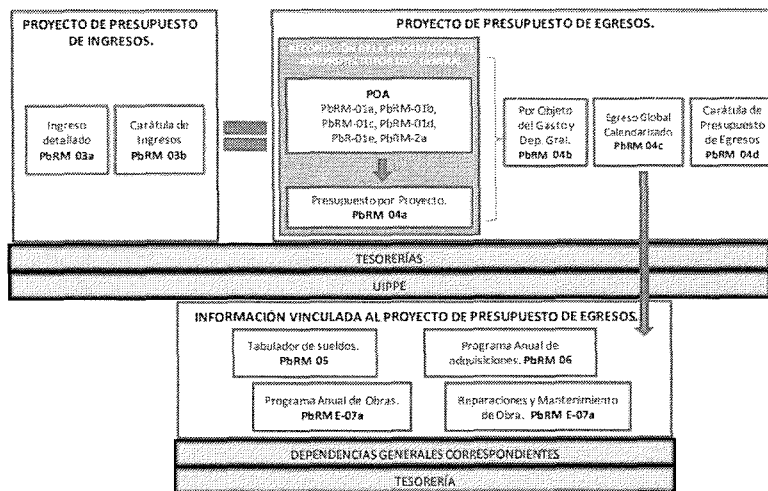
PROYECTO DE PRESUPUESTO DE INGRESOS.

Ingreso detallado
PbRM 03a

Carátula de Ingresos
PbRM 03b

PROYECTO DE PRESUPUESTO DE EGRESOS.

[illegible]

POA
PbRM-01a, PbRM-01b, PbRM-01c, PbRM-01d, PbR-01e, PbRM-2a

Presupuesto por Proyecto.
PbRM 04a

Por Objeto del Gasto y Dep. Gral.
PbRM 04b

Egreso Global Calendarizado
PbRM 04c

Carátula de Presupuesto de Egresos
PbRM 04d

TESORERÍAS

UIPPE

INFORMACIÓN VINCULADA AL PROYECTO DE PRESUPUESTO DE EGRESOS.

Tabulador de sueldos.
PbRM 05

Programa Anual de adquisiciones. PbRM 06

Programa Anual de Obras.
PbRM E-07a

Reparaciones y Mantenimiento de Obra. PbRM E-07a

DEPENDENCIAS GENERALES CORRESPONDIENTES

TESORERÍA